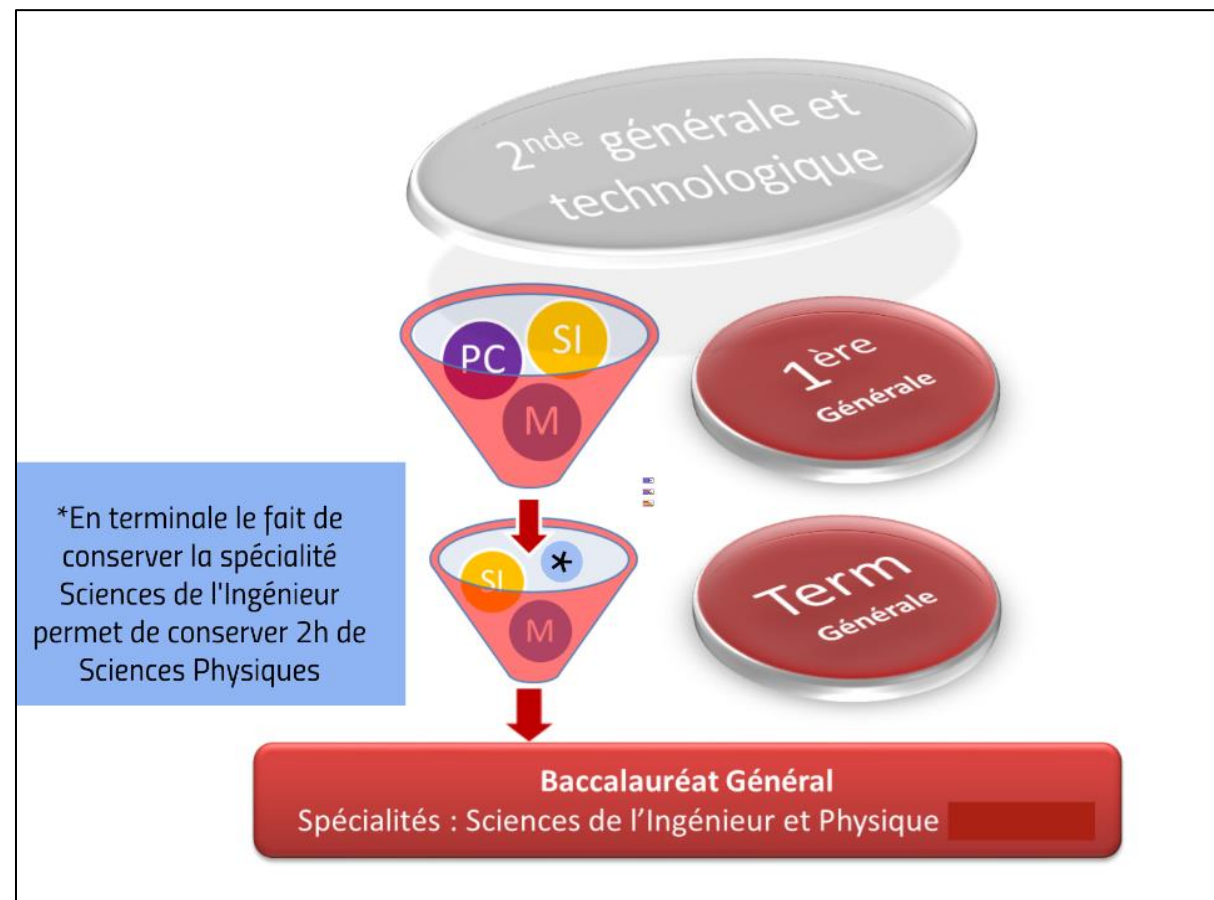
2$^{nde}$ générale et technologique

PC
SI
M

1$^{ère}$ Générale

*En terminale le fait de conserver la spécialité Sciences de l'Ingénieur permet de conserver 2h de Sciences Physiques

SI
*
M

Term Générale

Baccalauréat Général
Spécialités : Sciences de l'Ingénieur et Physique